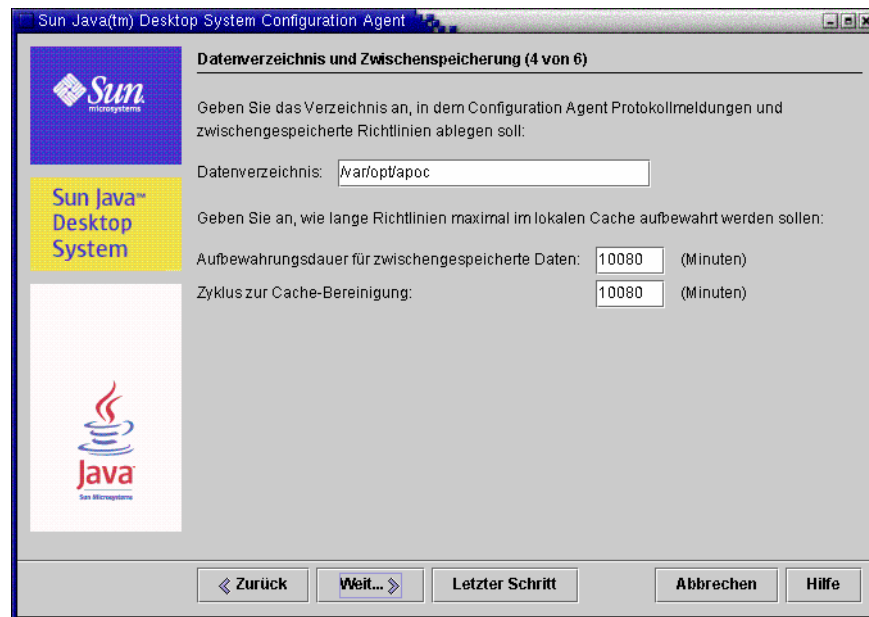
Sun Java(tm) Desktop System Configuration Agent

Sun microsystems

Sun Java™ Desktop System

Java Sun Microsystems

Datenverzeichnis und Zwischenspeicherung (4 von 6)

Geben Sie das Verzeichnis an, in dem Configuration Agent Protokollmeldungen und zwischengespeicherte Richtlinien ablegen soll:

Datenverzeichnis: /var/opt/apoc

Geben Sie an, wie lange Richtlinien maximal im lokalen Cache aufbewahrt werden sollen:

Aufbewahrungsdauer für zwischengespeicherte Daten: 10080 (Minuten)

Zyklus zur Cache-Bereinigung: 10080 (Minuten)

« Zurück | Weit... » | Letzter Schritt | Abbrechen | Hilfe